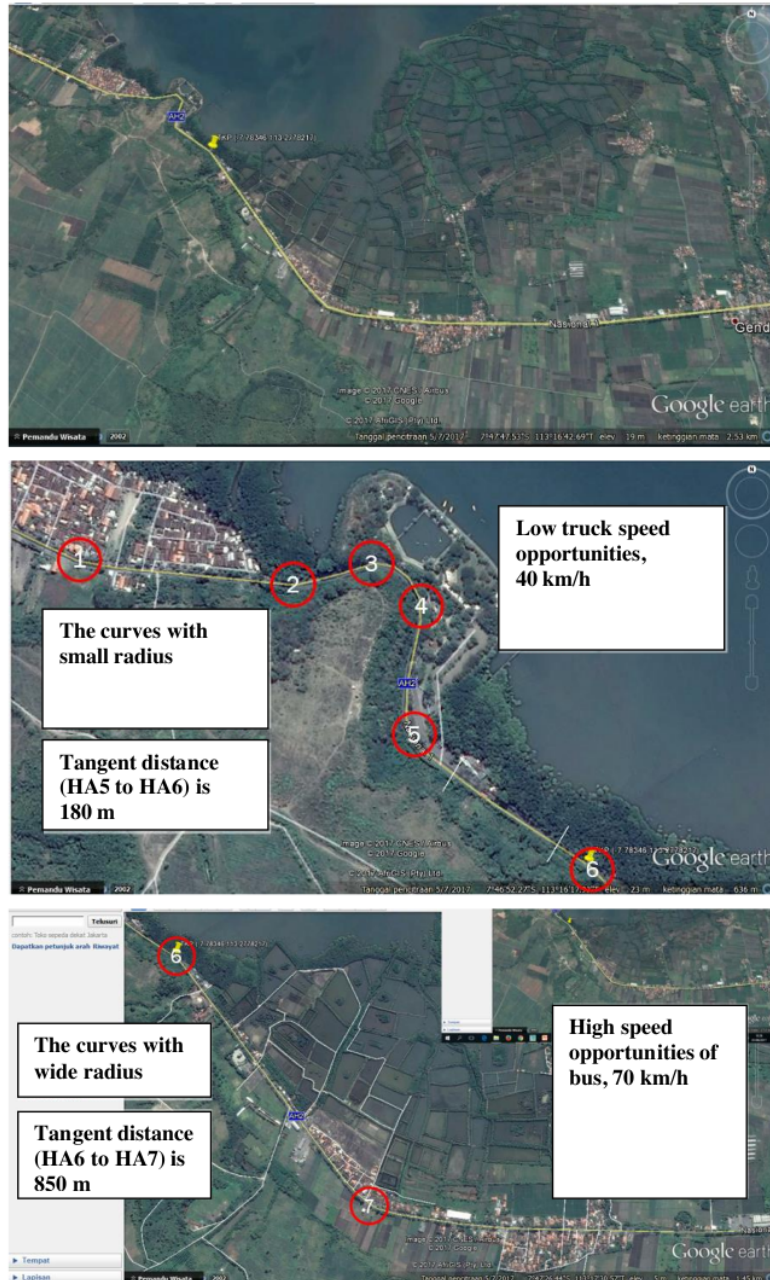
AH2

KP (-7.78346,113.2782(7)

Nasional 1

Gend

Image © 2017 CNES / Airbus
© 2017 Google
© 2017 AfriGIS (Pty) Ltd.

Google earth

Pemandu Wisata 2002

Tanggal pencitraan 5/7/2017 7°47'47.51"S 113°16'42.69"T elev 19 m ketinggian mata 2.53 km

1 2 3 4 5 6

Low truck speed opportunities, 40 km/h

The curves with small radius

AH2

Tangent distance (HA5 to HA6) is 180 m

Image © 2017 CNES / Airbus
© 2017 Google
© 2017 AfriGIS (Pty) Ltd.

Google earth

Pemandu Wisata 2002

Tanggal pencitraan 5/7/2017 7°46'52.27"S 113°16'17.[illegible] elev 23 m ketinggian mata 636 m

Telusuri

contoh: Toko sepeda dekat Jakarta

Dapatkan petunjuk arah Riwayat

6

The curves with wide radius

High speed opportunities of bus, 70 km/h

AH2

Tangent distance (HA6 to HA7) is 850 m

7

Google earth

Tempat

Lapisan

Pemandu Wisata 2002

Tanggal pencitraan 5/7/2017 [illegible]